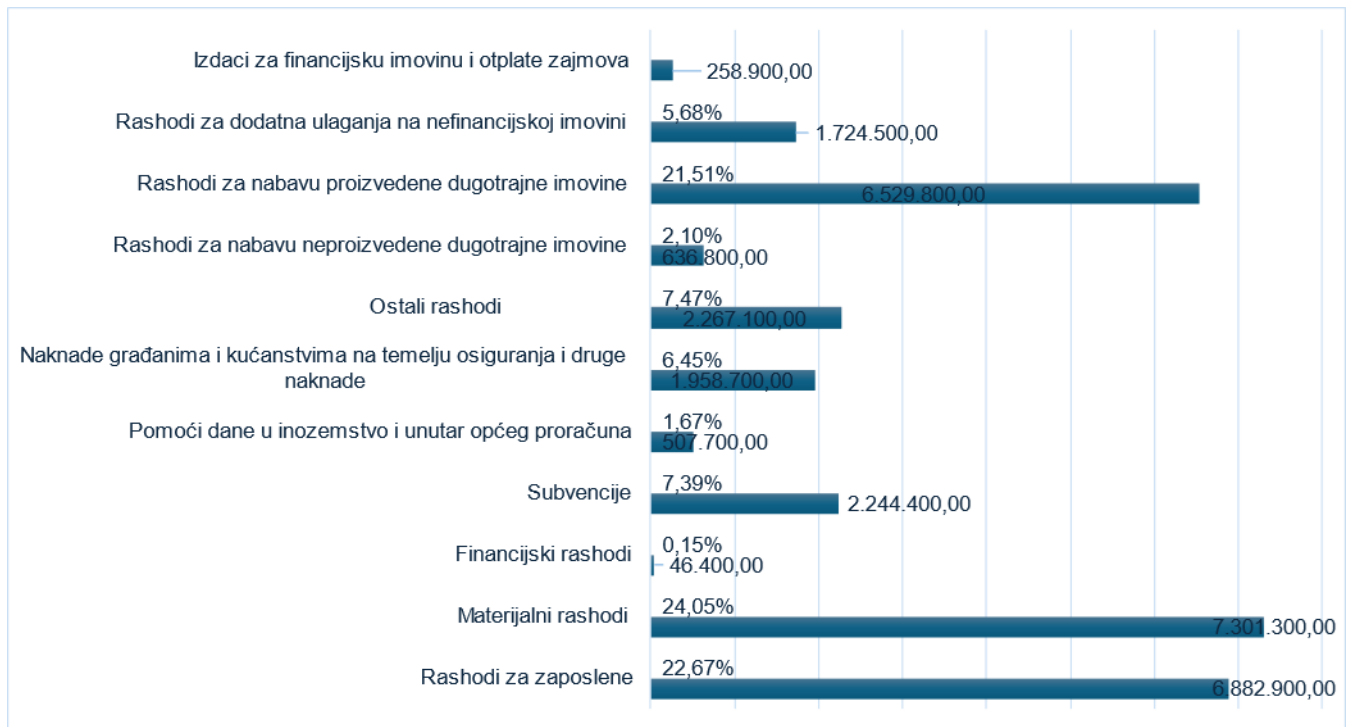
Izdaci za financijsku imovinu i otplate zajmova
258.900,00

Rashodi za dodatna ulaganja na nefinancijskoj imovini
5,68%
1.724.500,00

Rashodi za nabavu proizvedene dugotrajne imovine
21,51%
6.529.800,00

Rashodi za nabavu neproizvedene dugotrajne imovine
2,10%
636.800,00

Ostali rashodi
7,47%
2.267.100,00

Naknade građanima i kućanstvima na temelju osiguranja i druge naknade
6,45%
1.958.700,00

Pomoći dane u inozemstvo i unutar općeg proračuna
1,67%
507.700,00

Subvencije
7,39%
2.244.400,00

Financijski rashodi
0,15%
46.400,00

Materijalni rashodi
24,05%
7.301.300,00

Rashodi za zaposlene
22,67%
6.882.900,00